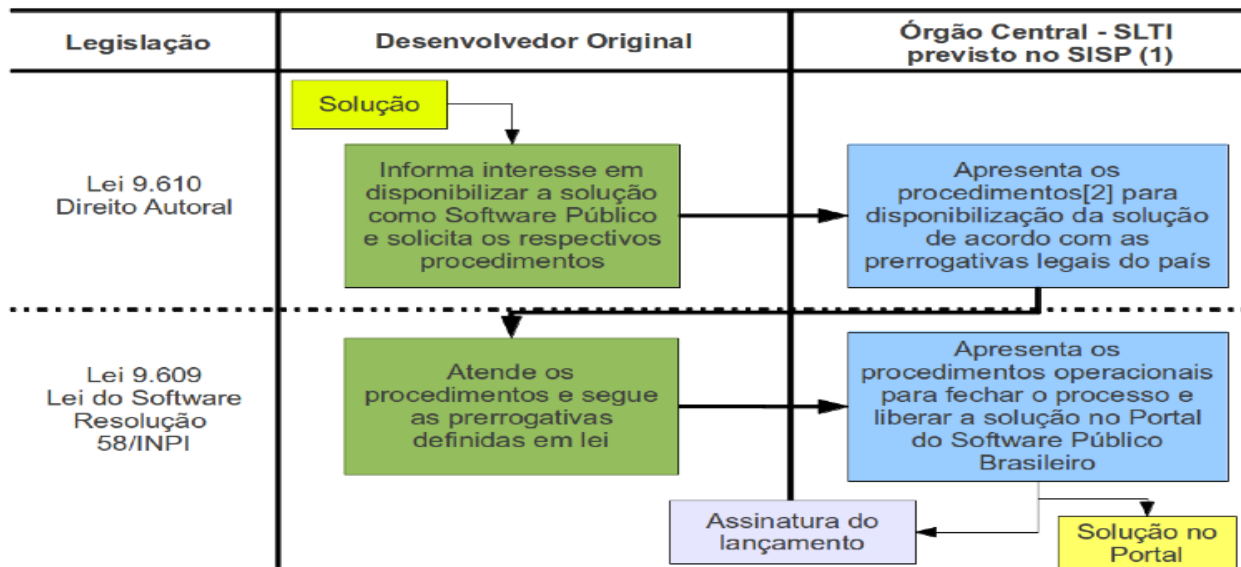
Legislação

Desenvolvedor Original

Órgão Central - SLTI previsto no SISP (1)

Solução

Lei 9.610 Direito Autoral

Informa interesse em disponibilizar a solução como Software Público e solicita os respectivos procedimentos

Apresenta os procedimentos[2] para disponibilização da solução de acordo com as prerrogativas legais do país

Lei 9.609 Lei do Software Resolução 58/INPI

Atende os procedimentos e segue as prerrogativas definidas em lei

Apresenta os procedimentos operacionais para fechar o processo e liberar a solução no Portal do Software Público Brasileiro

Assinatura do lançamento

Solução no Portal